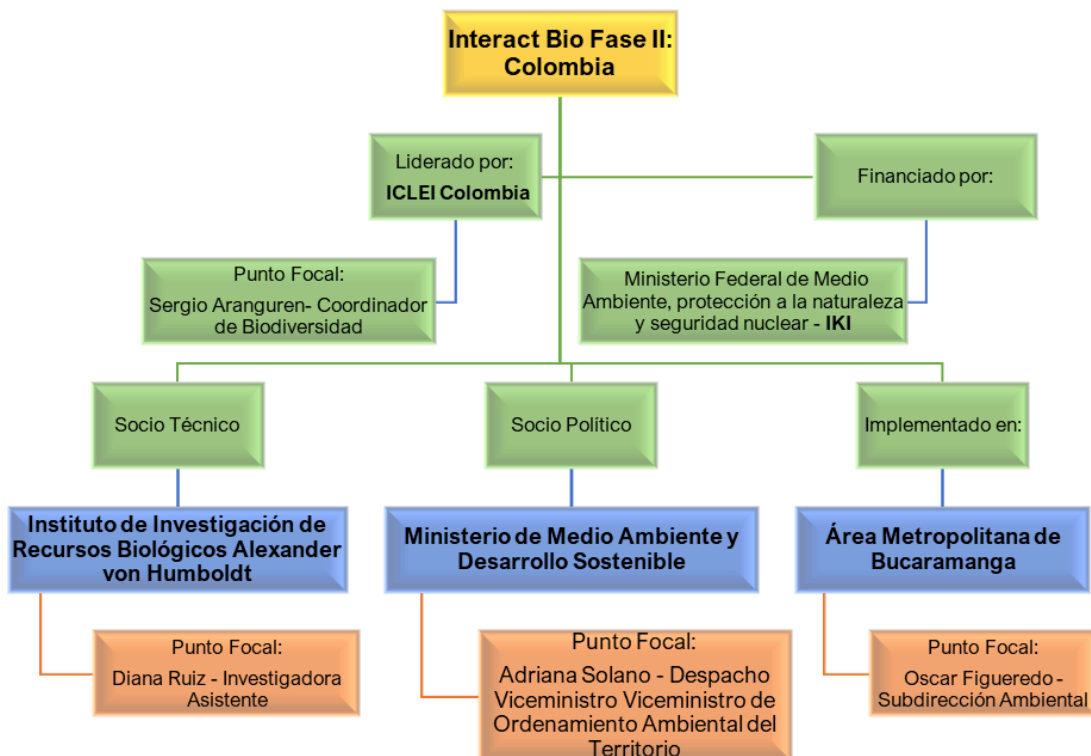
Interact Bio Fase II: Colombia

Liderado por:
ICLEI Colombia

Financiado por:

Punto Focal:
Sergio Aranguren- Coordinador de Biodiversidad

Ministerio Federal de Medio Ambiente, protección a la naturaleza y seguridad nuclear - IKI

Socio Técnico

Socio Político

Implementado en:

Instituto de Investigación de Recursos Biológicos Alexander von Humboldt

Ministerio de Medio Ambiente y Desarrollo Sostenible

Área Metropolitana de Bucaramanga

Punto Focal:
Diana Ruiz - Investigadora Asistente

Punto Focal:
Adriana Solano - Despacho Viceministro Viceministro de Ordenamiento Ambiental del Territorio

Punto Focal:
Oscar Figueredo - Subdirección Ambiental